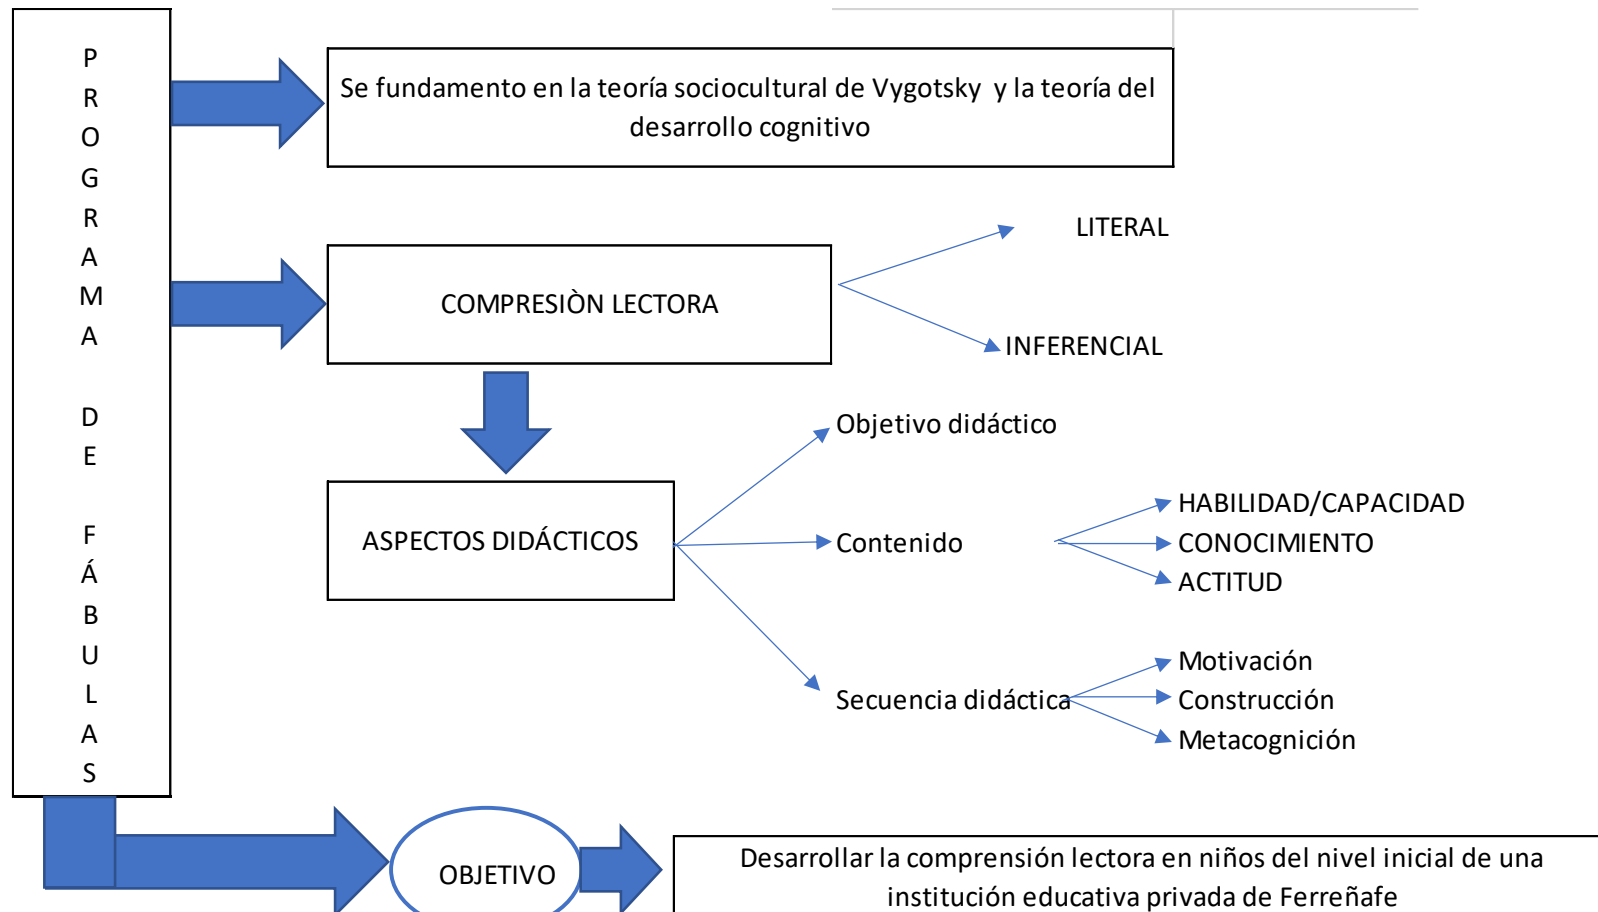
P
R
O
G
R
A
M
A

D
E

F
Á
B
U
L
A
S

Se fundamento en la teoría sociocultural de Vygotsky y la teoría del desarrollo cognitivo

COMPRESIÒN LECTORA

LITERAL

INFERENCIAL

ASPECTOS DIDÁCTICOS

Objetivo didáctico

Contenido

HABILIDAD/CAPACIDAD
CONOCIMIENTO
ACTITUD

Secuencia didáctica

Motivación
Construcción
Metacognición

OBJETIVO

Desarrollar la comprensión lectora en niños del nivel inicial de una institución educativa privada de Ferreñafe